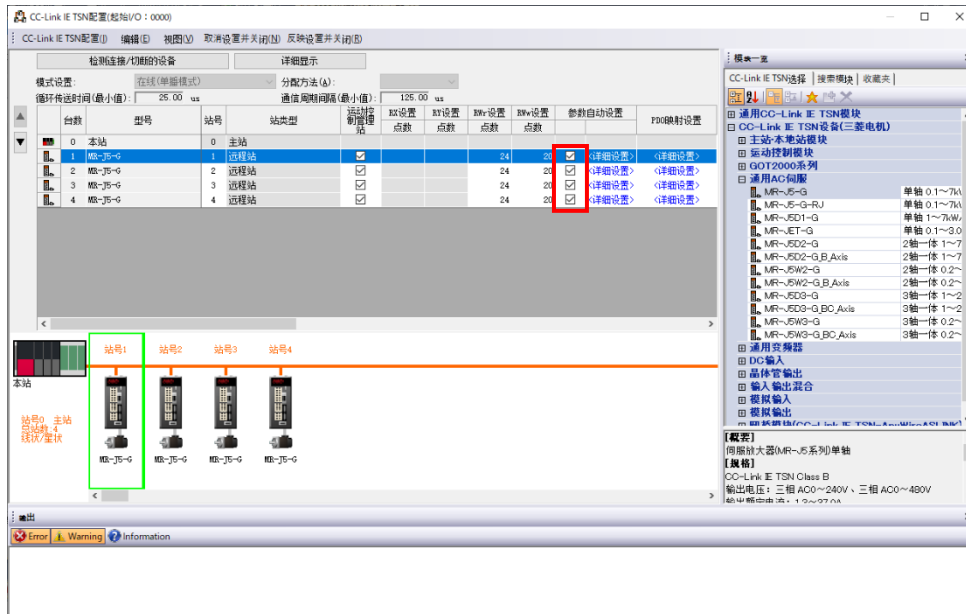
CC-Link IE TSN配置(起始I/O：0000)

CC-Link IE TSN配置(N) 编辑(E) 视图(V) 取消设置并关闭(N) 反映设置并关闭(R)

检测连接/切断的设备 详细显示

模式设置： 在线(单播模式) 分配方法(A)：

循环传送时间(最小值)： 25.00 us 通信周期间隔(最小值)： 125.00 us

| | 台数 | 型号 | 站号 | 站类型 | 运动控制管理站 | RX设置点数 | RY设置点数 | RWr设置点数 | RWw设置点数 | 参数自动设置 | | PDO映射设置 |
|---|---|---|---|---|---|---|---|---|---|---|---|---|
| | 0 | 本站 | 0 | 主站 | | | | | | | | |
| | 1 | MR-J5-G | 1 | 远程站 | ☑ | | | 24 | 20 | ☑ | <详细设置> | <详细设置> |
| | 2 | MR-J5-G | 2 | 远程站 | ☑ | | | 24 | 20 | ☑ | <详细设置> | <详细设置> |
| | 3 | MR-J5-G | 3 | 远程站 | ☑ | | | 24 | 20 | ☑ | <详细设置> | <详细设置> |
| | 4 | MR-J5-G | 4 | 远程站 | ☑ | | | 24 | 20 | ☑ | <详细设置> | <详细设置> |

站号1 站号2 站号3 站号4

本站

站号0 主站
总站数 4
线状/星状

MR-J5-G MR-J5-G MR-J5-G MR-J5-G

模块一览

CC-Link IE TSN选择 搜索模块 收藏夹

⊞ 通用CC-Link IE TSN模块
⊟ CC-Link IE TSN设备(三菱电机)
⊞ 主站·本地站模块
⊞ 运动控制模块
⊞ GOT2000系列
⊟ 通用AC伺服

| MR-J5-G | 单轴 0.1~7k\ |
|---|---|
| MR-J5-G-RJ | 单轴 0.1~7k\ |
| MR-J5D1-G | 单轴 1~7kW |
| MR-JET-G | 单轴 0.1~3.0 |
| MR-J5D2-G | 2轴一体 1~7 |
| MR-J5D2-G_B_Axis | 2轴一体 1~7 |
| MR-J5W2-G | 2轴一体 0.2~ |
| MR-J5W2-G_B_Axis | 2轴一体 0.2~ |
| MR-J5D3-G | 3轴一体 1~2 |
| MR-J5D3-G_BC_Axis | 3轴一体 1~2 |
| MR-J5W3-G | 3轴一体 0.2~ |
| MR-J5W3-G_BC_Axis | 3轴一体 0.2~ |

⊞ 通用变频器
⊞ DC输入
⊞ 晶体管输出
⊞ 输入输出混合
⊞ 模拟输入
⊞ 模拟输出
⊞ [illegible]

[概要]
伺服放大器(MR-J5系列)单轴
[规格]
CC-Link IE TSN Class B
输出电压：三相 AC0~240V、三相 AC0~480V
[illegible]

输出

Error Warning Information